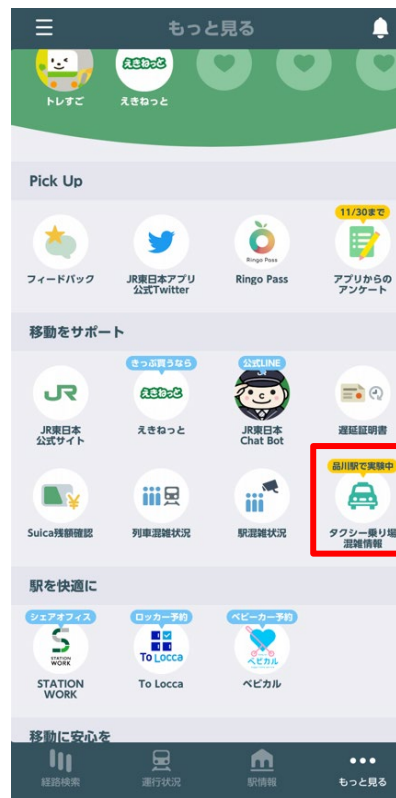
もっと見る

トレすご
えきねっと
えきねっと

Pick Up

フィードバック
JR東日本アプリ公式Twitter
Ringo Pass
Ringo Pass
11/30まで
アプリからのアンケート

移動をサポート

JR
JR東日本公式サイト
きっぷ買うなら
えきねっと
えきねっと
公式LINE
JR東日本 Chat Bot
遅延証明書
Suica残額確認
列車混雑状況
駅混雑状況
品川駅で実験中
タクシー乗り場混雑情報

駅を快適に

シェアオフィス
STATION WORK
STATION WORK
ロッカー予約
To Locca
To Locca
ベビーカー予約
ベビカル
ベビカル

移動に安心を

経路検索
運行状況
駅情報
もっと見る